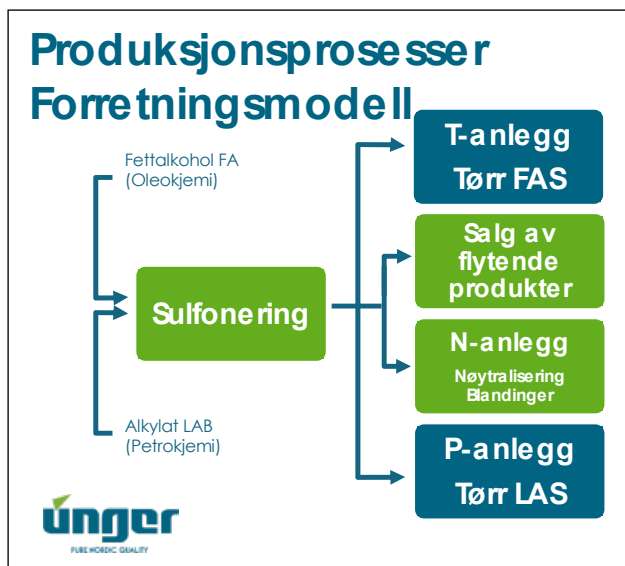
Produksjonsprosesser Forretningsmodell

Fettalkohol FA
(Oleokjemi)

Alkylat LAB
(Petrokjemi)

Sulfonering

T-anlegg
Tørr FAS

Salg av flytende produkter

N-anlegg
Nøytralisering
Blandinger

P-anlegg
Tørr LAS

unger
PURE NORDIC QUALITY